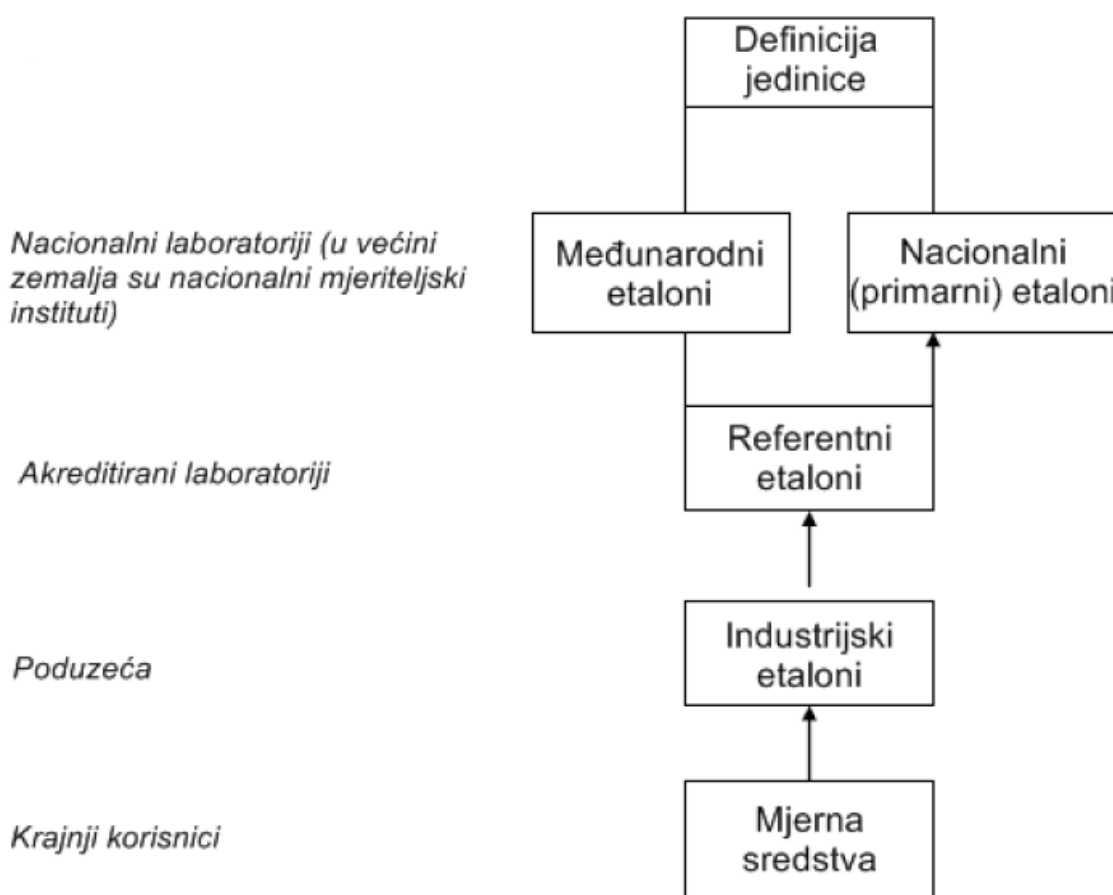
Definicija jedinice

Nacionalni laboratoriji (u većini zemalja su nacionalni mjeriteljski instituti)

Međunarodni etaloni

Nacionalni (primarni) etaloni

Akreditirani laboratoriji

Referentni etaloni

Poduzeća

Industrijski etaloni

Krajnji korisnici

Mjerna sredstva